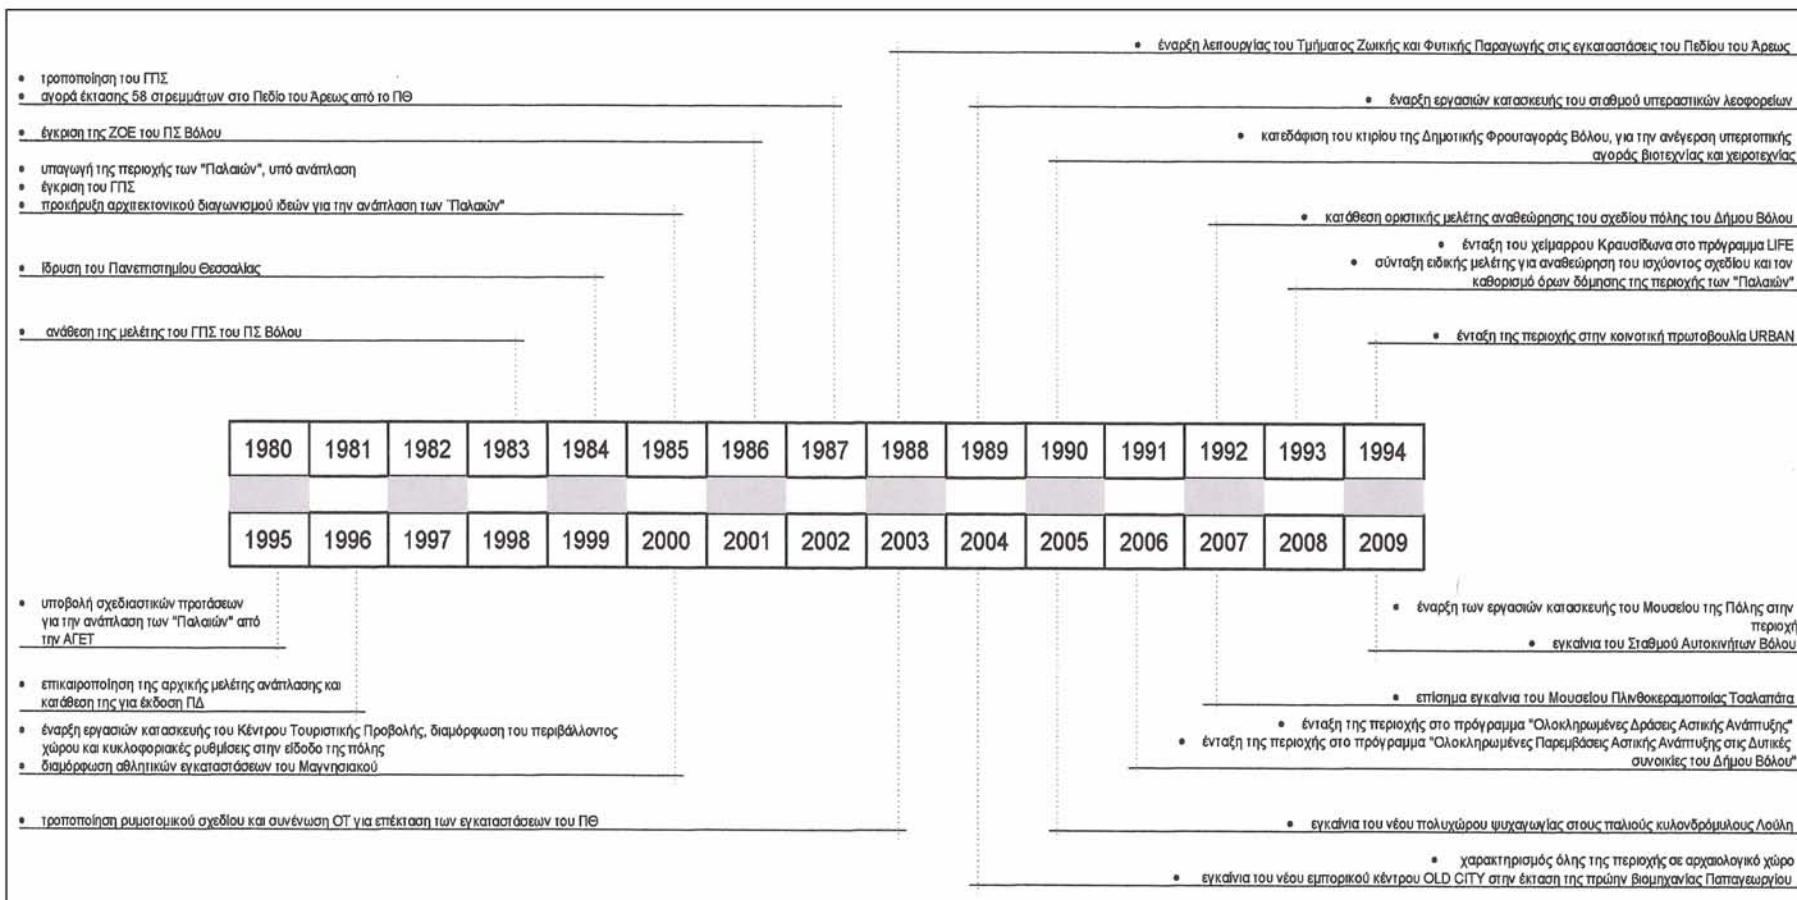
• έναρξη λειτουργίας του Τμήματος Ζωικής και Φυτικής Παραγωγής στις εγκαταστάσεις του Πεδίου του Άρεως

• τροποποίηση του ΓΠΣ
• αγορά έκτασης 58 στρεμμάτων στο Πεδίο του Άρεως από το ΠΘ

• έναρξη εργασιών κατασκευής του σταθμού υπεραστικών λεωφορείων

• έγκριση της ΖΟΕ του ΠΣ Βόλου

• κατεδάφιση του κτιρίου της Δημοτικής Φρουταγοράς Βόλου, για την ανέγερση υπεριοπτικής αγοράς βιοτεχνίας και χειροτεχνίας

• υπαγωγή της περιοχής των "Παλαιών", υπό ανάπλαση
• έγκριση του ΓΠΣ
• προκήρυξη αρχιτεκτονικού διαγωνισμού ιδεών για την ανάπλαση των "Παλαιών"

• κατάθεση οριστικής μελέτης αναθεώρησης του σχεδίου πόλης του Δήμου Βόλου

• ένταξη του χείμαρρου Κραυσίδωνα στο πρόγραμμα LIFE
• σύνταξη ειδικής μελέτης για αναθεώρηση του ισχύοντος σχεδίου και τον καθορισμό όρων δόμησης της περιοχής των "Παλαιών"

• ίδρυση του Πανεπιστημίου Θεσσαλίας

• ανάθεση της μελέτης του ΓΠΣ του ΠΣ Βόλου

• ένταξη της περιοχής στην κοινοτική πρωτοβουλία URBAN

| 1980 | 1981 | 1982 | 1983 | 1984 | 1985 | 1986 | 1987 | 1988 | 1989 | 1990 | 1991 | 1992 | 1993 | 1994 |
|---|---|---|---|---|---|---|---|---|---|---|---|---|---|---|
| 1995 | 1996 | 1997 | 1998 | 1999 | 2000 | 2001 | 2002 | 2003 | 2004 | 2005 | 2006 | 2007 | 2008 | 2009 |

• υποβολή σχεδιαστικών προτάσεων για την ανάπλαση των "Παλαιών" από την ΑΓΕΤ

• έναρξη των εργασιών κατασκευής του Μουσείου της Πόλης στην περιοχή
• εγκαίνια του Σταθμού Αυτοκινήτων Βόλου

• επικαιροποίηση της αρχικής μελέτης ανάπλασης και κατάθεση της για έκδοση ΠΔ

• επίσημα εγκαίνια του Μουσείου Πλινθοκεραμοποιίας Τσαλαπάτα

• έναρξη εργασιών κατασκευής του Κέντρου Τουριστικής Προβολής, διαμόρφωση του περιβάλλοντος χώρου και κυκλοφοριακές ρυθμίσεις στην είσοδο της πόλης
• διαμόρφωση αθλητικών εγκαταστάσεων του Μαγνησιακού

• ένταξη της περιοχής στο πρόγραμμα "Ολοκληρωμένες Δράσεις Αστικής Ανάπτυξης"
• ένταξη της περιοχής στο πρόγραμμα "Ολοκληρωμένες Παρεμβάσεις Αστικής Ανάπτυξης στις Δυτικές συνοικίες του Δήμου Βόλου"

• τροποποίηση ρυμοτομικού σχεδίου και συνένωση ΟΤ για επέκταση των εγκαταστάσεων του ΠΘ

• εγκαίνια του νέου πολυχώρου ψυχαγωγίας στους παλιούς κυλινδρόμυλους Λούλη

• χαρακτηρισμός όλης της περιοχής σε αρχαιολογικό χώρο
• εγκαίνια του νέου εμπορικού κέντρου OLD CITY στην έκταση της πρώην βιομηχανίας Παπαγεωργίου